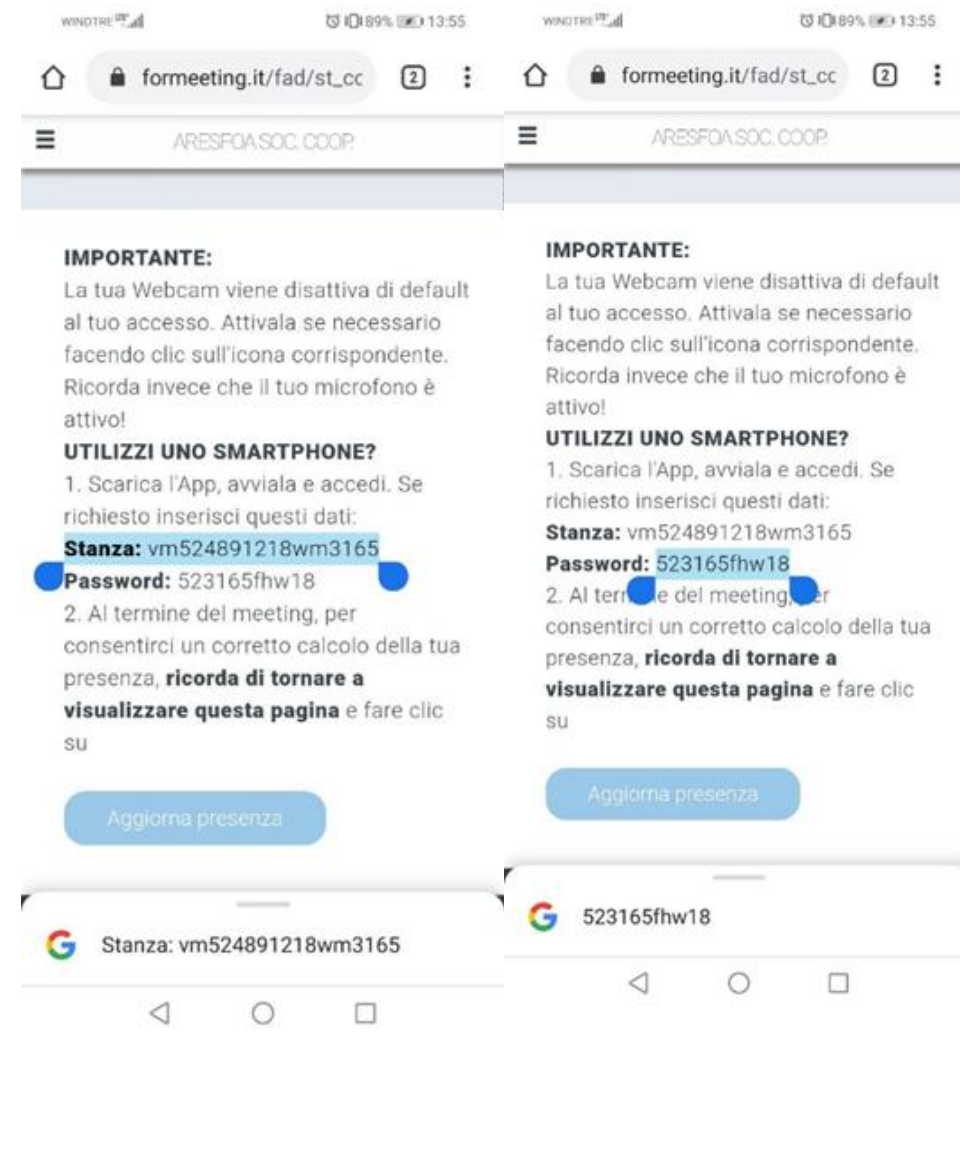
WINDTRE 89% 13:55

formeeting.it/fad/st_cc 2

ARESFOA SOC. COOP.

IMPORTANTE:
La tua Webcam viene disattiva di default al tuo accesso. Attivala se necessario facendo clic sull'icona corrispondente. Ricorda invece che il tuo microfono è attivo!
UTILIZZI UNO SMARTPHONE?
1. Scarica l'App, avviala e accedi. Se richiesto inserisci questi dati:
Stanza: vm524891218wm3165
Password: 523165fhw18
2. Al termine del meeting, per consentirci un corretto calcolo della tua presenza, ricorda di tornare a visualizzare questa pagina e fare clic su

Aggiorna presenza

G Stanza: vm524891218wm3165

WINDTRE 89% 13:55

formeeting.it/fad/st_cc 2

ARESFOA SOC. COOP.

IMPORTANTE:
La tua Webcam viene disattiva di default al tuo accesso. Attivala se necessario facendo clic sull'icona corrispondente. Ricorda invece che il tuo microfono è attivo!
UTILIZZI UNO SMARTPHONE?
1. Scarica l'App, avviala e accedi. Se richiesto inserisci questi dati:
Stanza: vm524891218wm3165
Password: 523165fhw18
2. Al ter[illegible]e del meeting, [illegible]er consentirci un corretto calcolo della tua presenza, ricorda di tornare a visualizzare questa pagina e fare clic su

Aggiorna presenza

G 523165fhw18